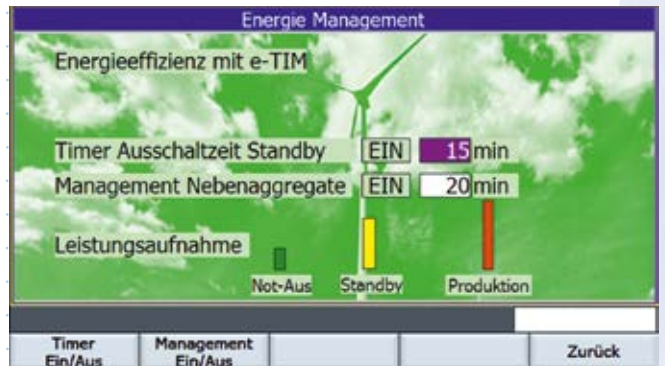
Energie Management

Energieeffizienz mit e-TIM

Timer Ausschaltzeit Standby EIN 15 min

Management Nebenaggregate EIN 20 min

Leistungsaufnahme

Not-Aus Standby Produktion

Timer Ein/Aus | Management Ein/Aus | | | Zurück